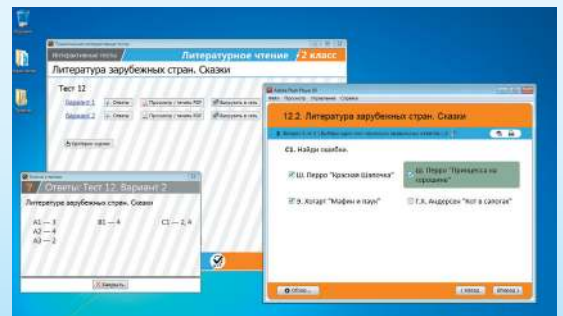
Литературное чтение 2 класс
Литература зарубежных стран. Сказки
Тест 12
Вариант 1
Вариант 2
Ответы
Ответы
Просмотр / печать PDF
Просмотр / печать PDF
Выгрузить в MS
Выгрузить в MS
Проверка знаний

Ответы: Тест 12. Вариант 2
Литература зарубежных стран. Сказки
А1 — 3
А2 — 4
А3 — 2
В1 — 4
С1 — 2, 4
Закрыть

12.2. Литература зарубежных стран. Сказки
С1. Найди ошибки.
Ш. Перро "Красная Шапочка"
Ш. Перро "Принцесса на горошине"
Э. Хогарт "Мафин и паук"
Г.Х. Андерсен "Кот в сапогах"
Назад
Вперед